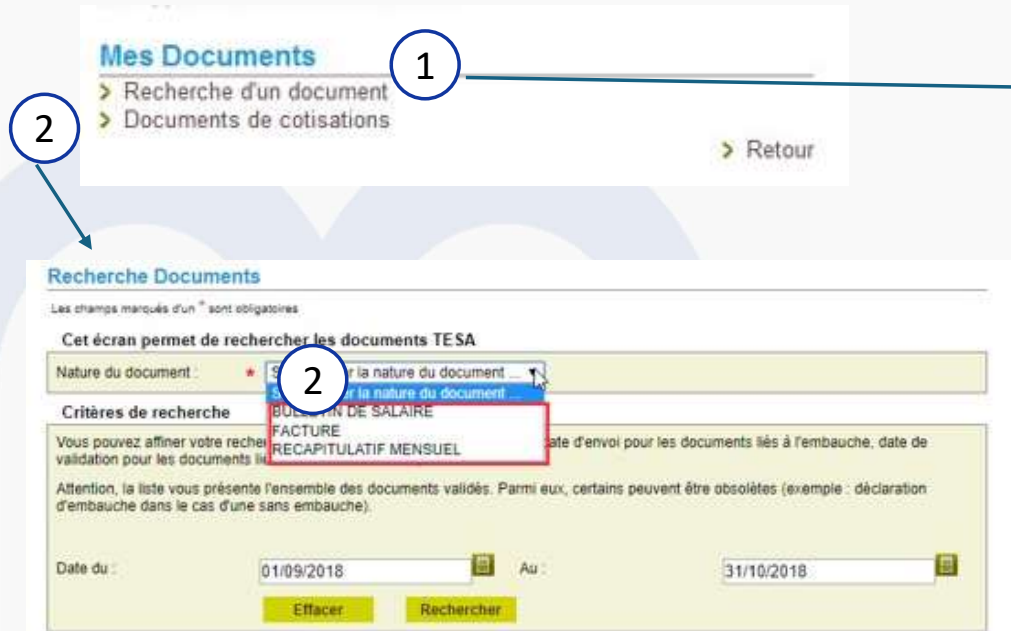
Mes Documents
1
> Recherche d'un document
2
> Documents de cotisations
> Retour

Recherche Documents
Les champs marqués d'un * sont obligatoires

Cet écran permet de rechercher les documents TESA
Nature du document : * S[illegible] la nature du document ...
2
S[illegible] la nature du document ...
BULL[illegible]N DE SALAIRE
FACTURE
RECAPITULATIF MENSUEL

Critères de recherche
Vous pouvez affiner votre recher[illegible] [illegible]ate d'envoi pour les documents liés à l'embauche, date de validation pour les documents li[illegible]

Attention, la liste vous présente l'ensemble des documents validés. Parmi eux, certains peuvent être obsolètes (exemple : déclaration d'embauche dans le cas d'une sans embauche).

Date du : 01/09/2018 Au : 31/10/2018
Effacer Rechercher